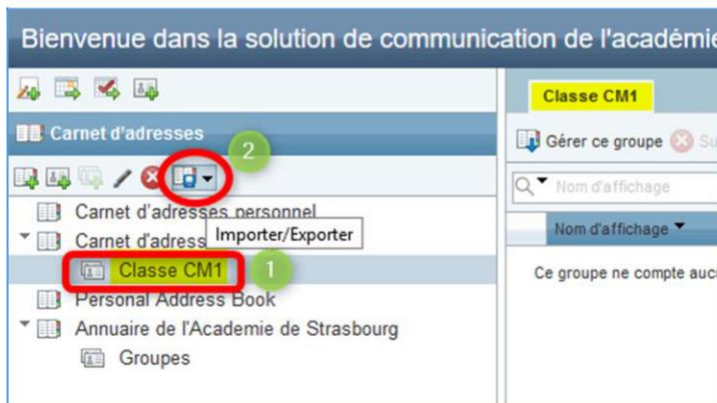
Bienvenue dans la solution de communication de l'académie

Carnet d'adresses

2

Carnet d'adresses personnel

Carnet d'adress

Importer/Exporter

Classe CM1

1

Personal Address Book

Annuaire de l'Academie de Strasbourg

Groupes

Classe CM1

Gérer ce groupe

Su

Nom d'affichage

Nom d'affichage

Ce groupe ne compte aucu